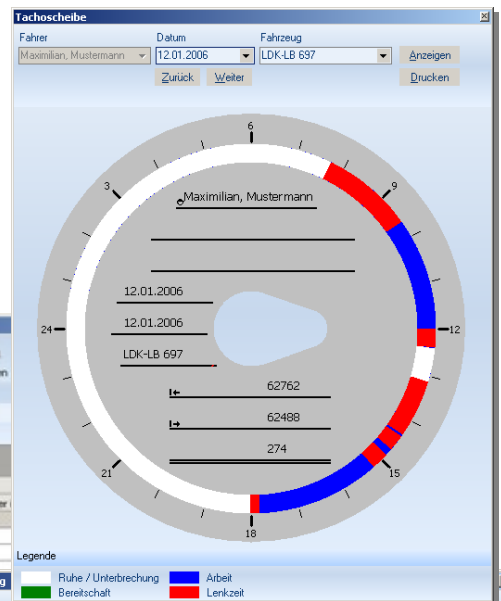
Tachoscheibe

Fahrer
Maximilian, Mustermann

Datum
12.01.2006

Fahrzeug
LDK-LB 697

Anzeigen
Zurück
Weiter
Drucken

6
9
12
15
18
21
24
3

Maximilian, Mustermann

12.01.2006
12.01.2006
LDK-LB 697
62762
62488
274

Legende
Ruhe / Unterbrechung
Arbeit
Bereitschaft
Lenkzeit